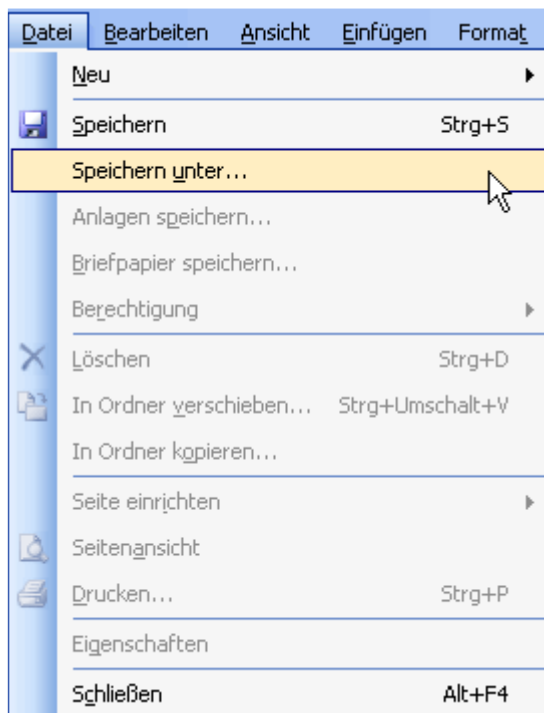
Datei Bearbeiten Ansicht Einfügen Format

Neu

Speichern Strg+S

Speichern unter...

Anlagen speichern...

Briefpapier speichern...

Berechtigung

Löschen Strg+D

In Ordner verschieben... Strg+Umschalt+V

In Ordner kopieren...

Seite einrichten

Seitenansicht

Drucken... Strg+P

Eigenschaften

Schließen Alt+F4